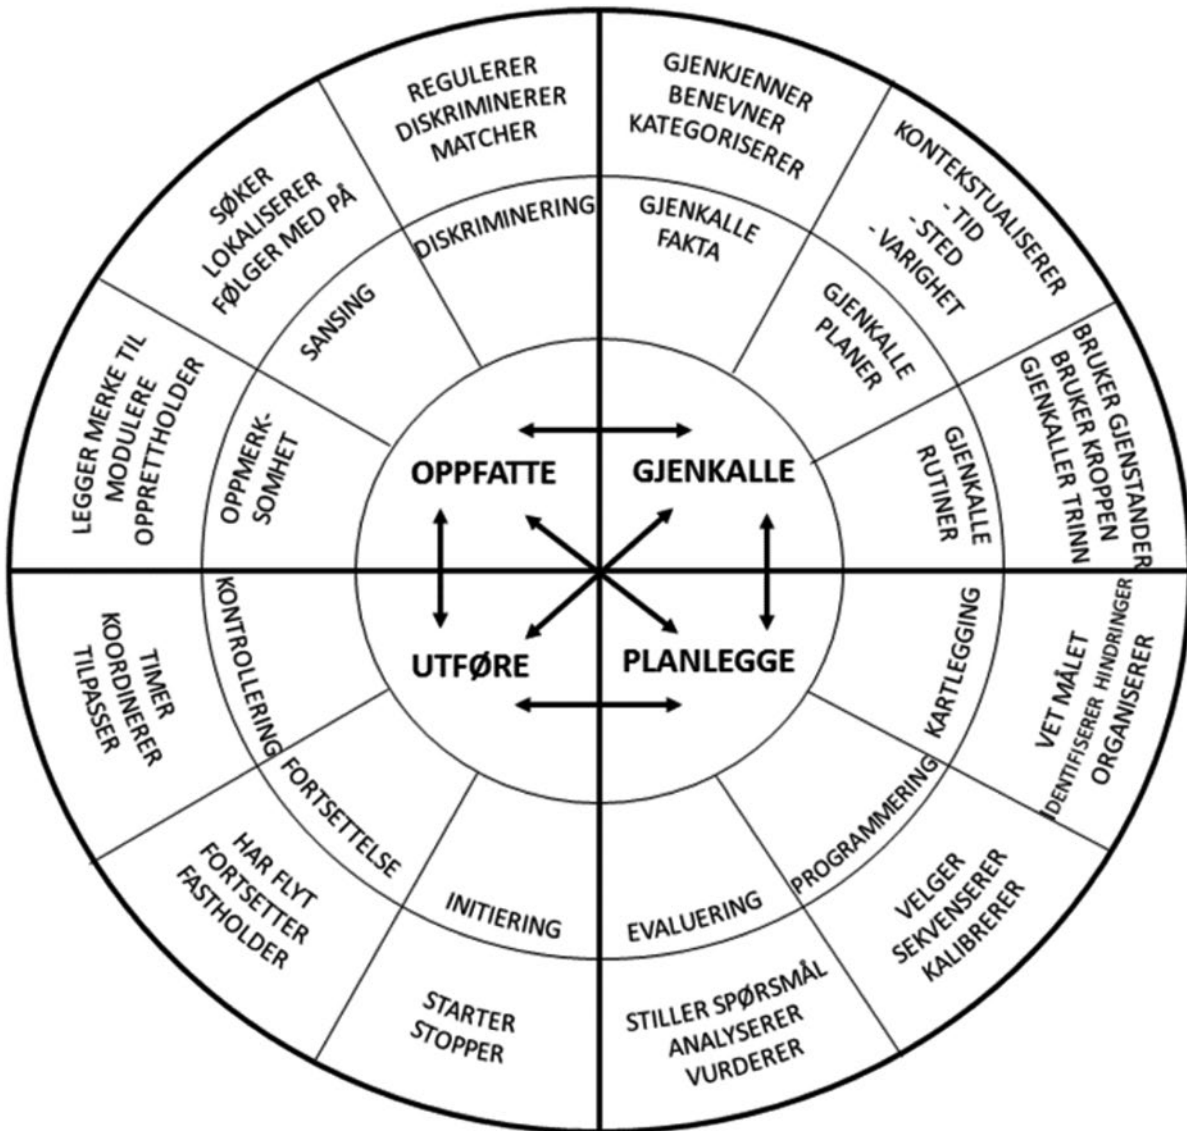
OPPFATTE
GJENKALLE
UTFØRE
PLANLEGGE

DISKRIMINERING
REGULERER
DISKRIMINERER
MATCHER

GJENKALLE
FAKTA
GJENKJENNER
BENEVNER
KATEGORISERER

GJENKALLE
PLANER
KONTEKSTUALISERER
- TID
- STED
- VARIGHET

GJENKALLE
RUTINER
BRUKER GJENSTANDER
BRUKER KROPPEN
GJENKALLER TRINN

KARTLEGGING
VET MÅLET
IDENTIFISERER HINDRINGER
ORGANISERER

PROGRAMMERING
VELGER
SEKVENSERER
KALIBRERER

EVALUERING
STILLER SPØRSMÅL
ANALYSERER
VURDERER

INITIERING
STARTER
STOPPER

FORTSETTELSE
HAR FLYT
FORTSETTER
FASTHOLDER

KONTROLLERING
TIMER
KOORDINERER
TILPASSER

OPPMERK-
SOMHET
LEGGER MERKE TIL
MODULERE
OPPRETTHOLDER

SANSING
SØKER
LOKALISERER
FØLGER MED PÅ